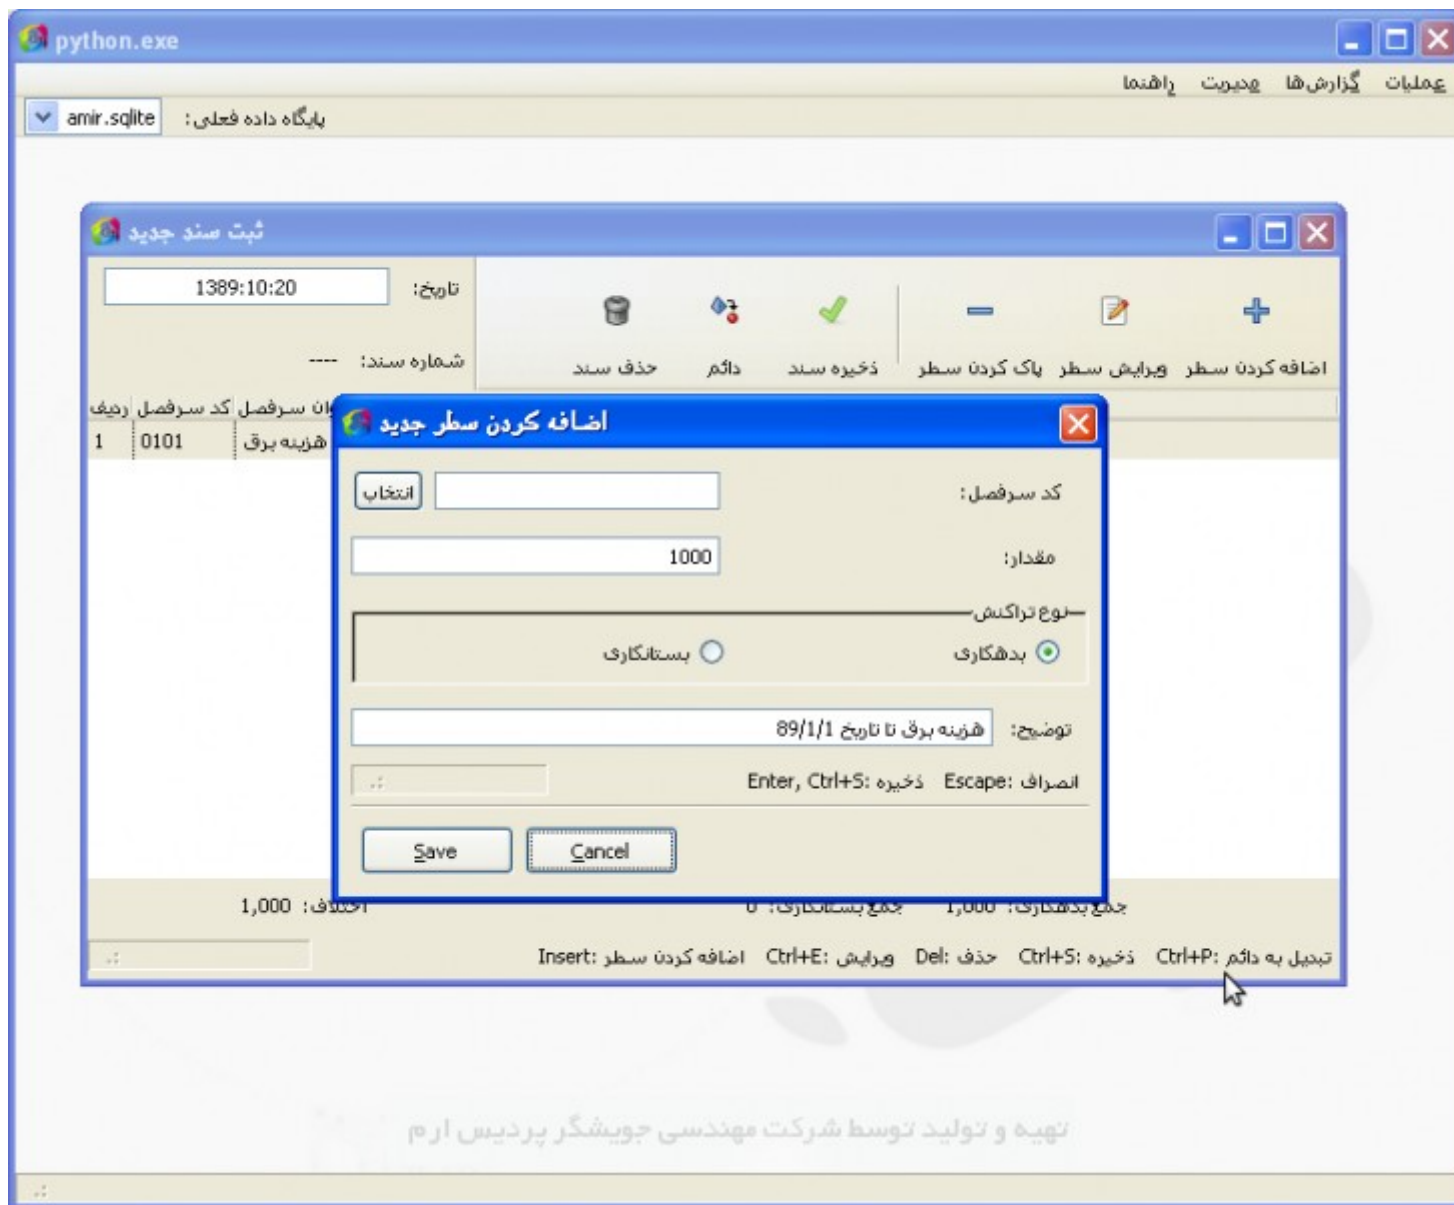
python.exe

عملیات گزارش‌ها مدیریت راهنما

پایگاه داده فعلی: amir.sqlite

ثبت سند جدید

تاریخ: 1389:10:20

شماره سند: ----

اضافه کردن سطر ویرایش سطر پاک کردن سطر ذخیره سند دائم حذف سند

ردیف کد سرفصل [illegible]ان سرفصل

1 0101 هزینه برق

اضافه کردن سطر جدید

کد سرفصل: انتخاب

مقدار: 1000

نوع تراکنش

بدهکاری بستانکاری

توضیح: هزینه برق تا تاریخ 89/1/1

Escape: انصراف Enter, Ctrl+S: ذخیره

Save Cancel

جمع بدهکاری: 1,000 جمع بستانکاری: 0 اختلاف: 1,000

Ctrl+P: تبدیل به دائم Ctrl+S: ذخیره Del: حذف Ctrl+E: ویرایش Insert: اضافه کردن سطر

تهیه و تولید توسط شرکت مهندسی جویشگر پردیس ارم